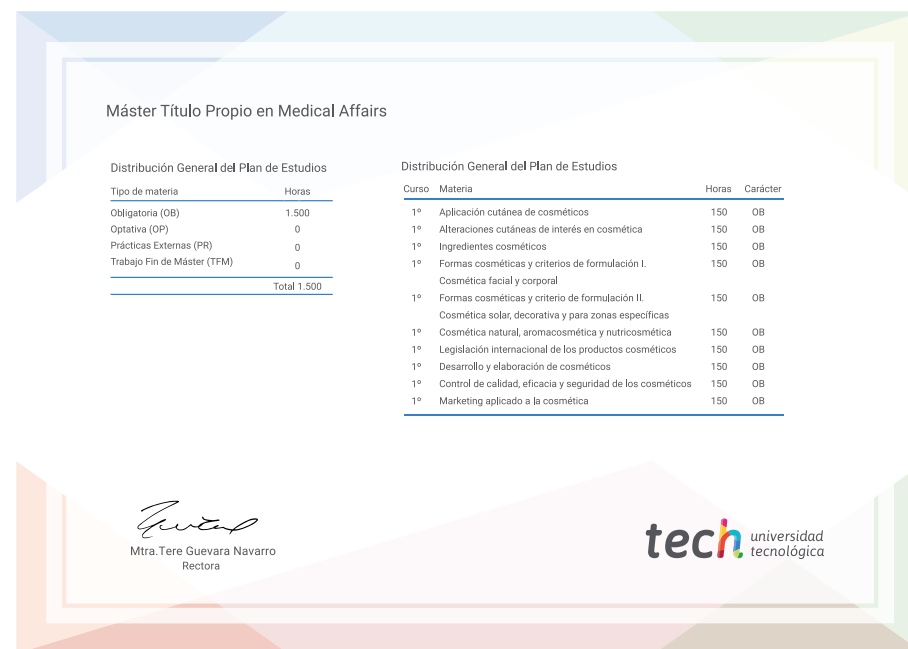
Máster Título Propio en Medical Affairs

Distribución General del Plan de Estudios

| Tipo de materia | Horas |
|---|---|
| Obligatoria (OB) | 1.500 |
| Optativa (OP) | 0 |
| Prácticas Externas (PR) | 0 |
| Trabajo Fin de Máster (TFM) | 0 |
| | Total 1.500 |

Distribución General del Plan de Estudios

| Curso | Materia | Horas | Carácter |
|---|---|---|---|
| 1º | Aplicación cutánea de cosméticos | 150 | OB |
| 1º | Alteraciones cutáneas de interés en cosmética | 150 | OB |
| 1º | Ingredientes cosméticos | 150 | OB |
| 1º | Formas cosméticas y criterios de formulación I. Cosmética facial y corporal | 150 | OB |
| 1º | Formas cosméticas y criterio de formulación II. Cosmética solar, decorativa y para zonas específicas | 150 | OB |
| 1º | Cosmética natural, aromacosmética y nutricosmética | 150 | OB |
| 1º | Legislación internacional de los productos cosméticos | 150 | OB |
| 1º | Desarrollo y elaboración de cosméticos | 150 | OB |
| 1º | Control de calidad, eficacia y seguridad de los cosméticos | 150 | OB |
| 1º | Marketing aplicado a la cosmética | 150 | OB |

Mtra.Tere Guevara Navarro
Rectora

tech universidad tecnológica